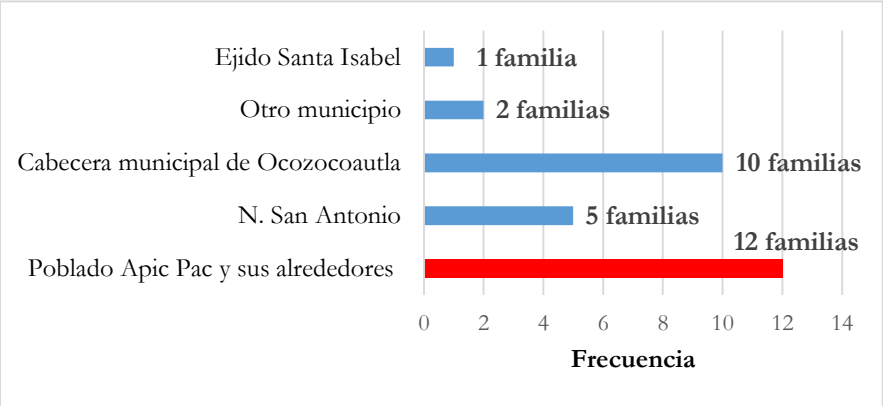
Ejido Santa Isabel — 1 familia
Otro municipio — 2 familias
Cabecera municipal de Ocozocoautla — 10 familias
N. San Antonio — 5 familias
Poblado Apic Pac y sus alrededores — 12 familias

0 2 4 6 8 10 12 14

Frecuencia